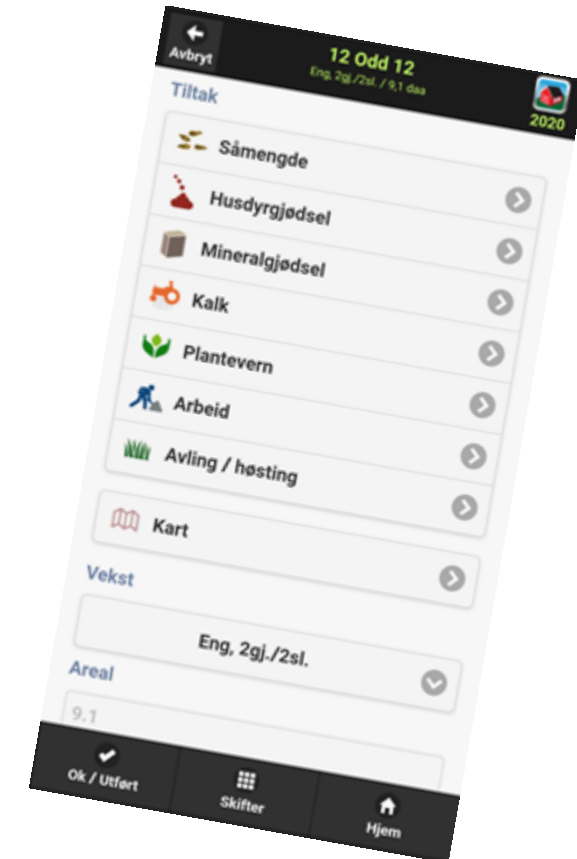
Avbryt

12 Odd 12

Eng, 2gj./2sl. / 9,1 daa

2020

Tiltak

Såmengde

Husdyrgjødsel

Mineralgjødsel

Kalk

Plantevern

Arbeid

Avling / høsting

Kart

Vekst

Eng, 2gj./2sl.

Areal

9.1

Ok / Utført

Skifter

Hjem